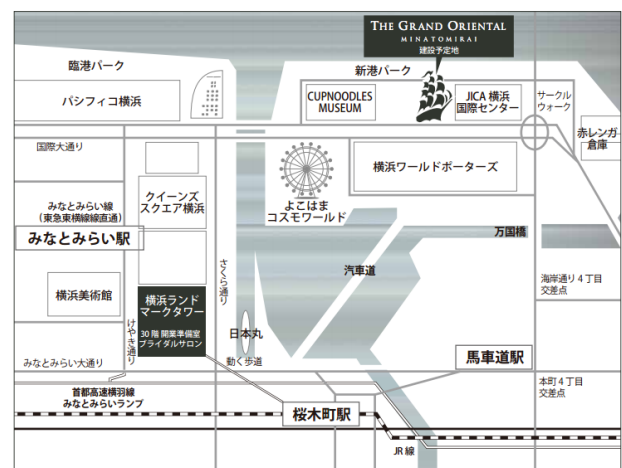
THE GRAND ORIENTAL
MINATOMIRAI
建設予定地

臨港パーク

新港パーク

パシフィコ横浜

CUPNOODLES MUSEUM

JICA 横浜
国際センター

サークル
ウォーク

赤レンガ
倉庫

国際大通り

横浜ワールドポーターズ

よこはま
コスモワールド

みなとみらい線
（東急東横線直通）

クイーンズ
スクエア横浜

みなとみらい駅

万国橋

さくら通り

汽車道

海岸通り 4 丁目
交差点

横浜美術館

横浜ランド
マークタワー

けやき通り

日本丸

30 階 開業準備室
ブライダルサロン

動く歩道

みなとみらい大通り

馬車道駅

首都高速横羽線
みなとみらいランプ

本町 4 丁目
交差点

桜木町駅

JR 線